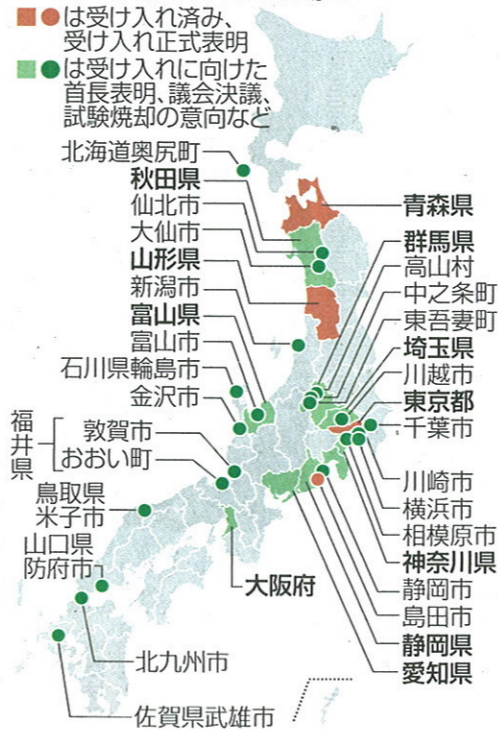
■●は受け入れ済み、受け入れ正式表明

■●は受け入れに向けた首長表明、議会決議、試験焼却の意向など

北海道奥尻町
秋田県
仙北市
大仙市
山形県
新潟市
富山県
富山市
石川県輪島市
金沢市
福井県
敦賀市
おおい町
鳥取県
米子市
山口県
防府市
北九州市
佐賀県武雄市
大阪府

青森県
群馬県
高山村
中之条町
東吾妻町
埼玉県
川越市
東京都
千葉市
川崎市
横浜市
相模原市
神奈川県
静岡市
島田市
静岡県
愛知県